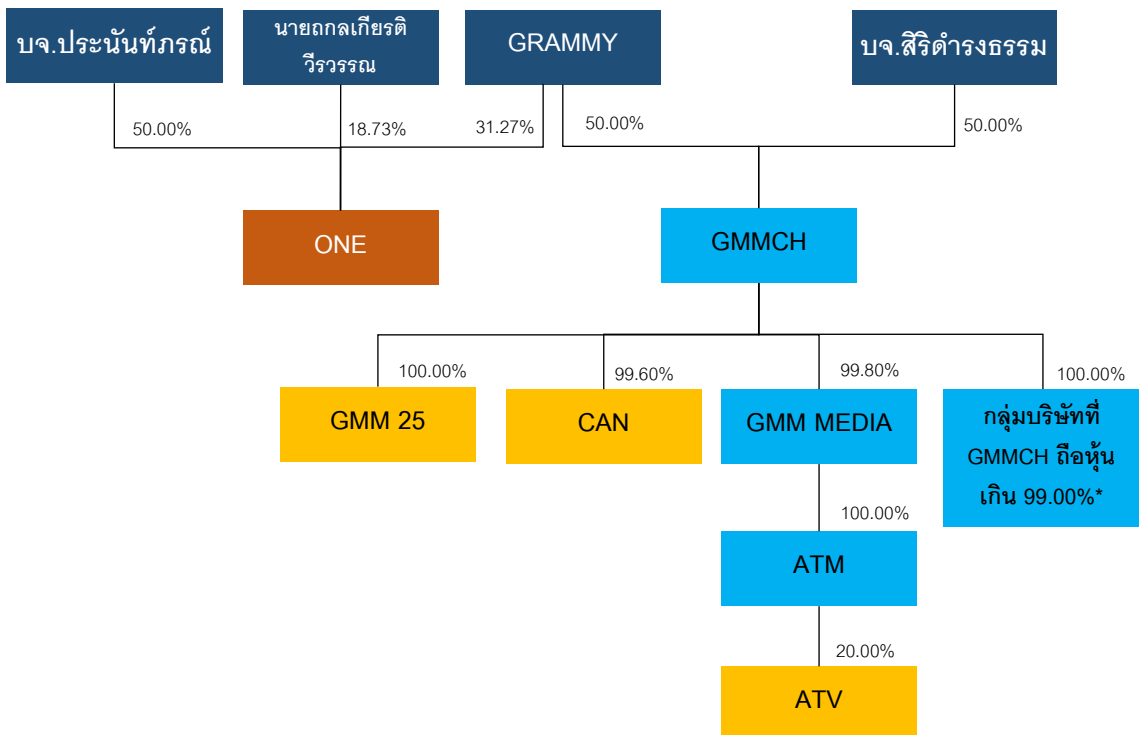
บจ.ประนันท์ภรณ์

นายถกลเกียรติ วีรวรรณ

GRAMMY

บจ.สิริดำรงธรรม

50.00%

18.73%

31.27%

50.00%

50.00%

ONE

GMMCH

100.00%

99.60%

99.80%

100.00%

GMM 25

CAN

GMM MEDIA

กลุ่มบริษัทที่ GMMCH ถือหุ้นเกิน 99.00%*

100.00%

ATM

20.00%

ATV